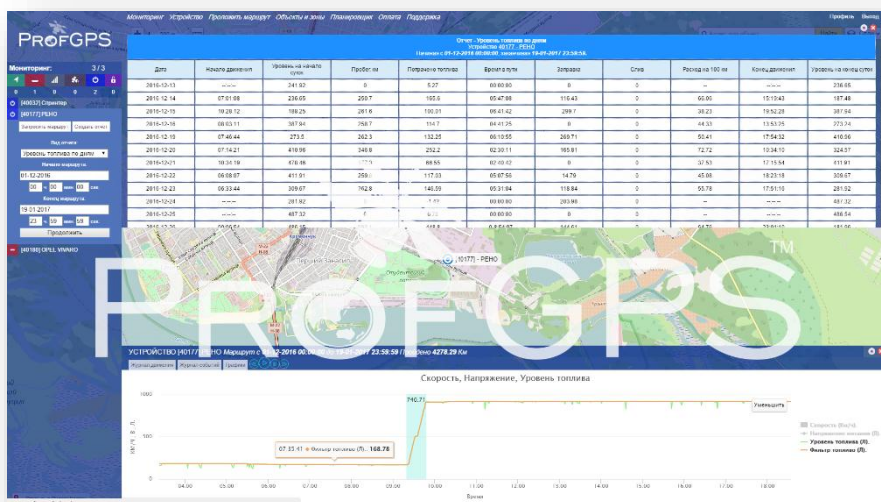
ProfGPS

Мониторинг Устройства Проложить маршрут Объекты и зоны Планировщик Оплата Поддержка

Профиль Выход

Мониторинг: 3/3

[40837] Спринтер
[40177] РЕНО

Закрепить маршрут Создать отчет

Вид отчета
Уровень топлива по дням

Начало маршрута
01.12.2016
00 ч 00 мин 00 сек

Конец маршрута
19.01.2017
23 ч 59 мин 59 сек

Продолжить

[40188] OPEL VIVARO

Отчет - Уровень топлива по дням
Устройство [40177] - РЕНО
Начало с 01-12-2016 00:00:00 окончание 19-01-2017 23:58:59.

| Дата | Начало движения | Уровень на начало суток | Пробег км | Потрачено топлива | Время в пути | Заправка | Слив | Расход на 100 км | Конец движения | Уровень на конец суток |
|---|---|---|---|---|---|---|---|---|---|---|
| 2016-12-13 | --:--:-- | 241.92 | 0 | 5.27 | 00:00:00 | 0 | 0 | -- | --:--:-- | 236.65 |
| 2016-12-14 | 07:01:08 | 236.65 | 259.7 | 165.8 | 05:47:08 | 116.43 | 0 | 60.00 | 15:13:43 | 187.48 |
| 2016-12-15 | 10:29:12 | 188.29 | 261.6 | 100.01 | 05:41:42 | 299.7 | 0 | 38.23 | 19:52:28 | 387.94 |
| 2016-12-16 | 08:03:11 | 387.94 | 258.7 | 114.7 | 04:41:25 | 0 | 0 | 44.33 | 13:53:25 | 273.74 |
| 2016-12-19 | 07:46:44 | 273.5 | 262.3 | 132.25 | 06:10:55 | 269.71 | 0 | 50.41 | 17:54:32 | 410.96 |
| 2016-12-20 | 07:14:21 | 410.96 | 346.8 | 252.2 | 02:30:11 | 165.81 | 0 | 72.72 | 10:34:10 | 324.57 |
| 2016-12-21 | 10:31:19 | 478.46 | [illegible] | 88.55 | 02:40:42 | 0 | 0 | 37.53 | 17:15:54 | 411.91 |
| 2016-12-22 | 06:08:07 | 411.91 | 259.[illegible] | 117.03 | 05:07:56 | 14.79 | 0 | 45.08 | 18:23:18 | 309.67 |
| 2016-12-23 | 05:33:44 | 309.67 | 262.8 | 146.59 | 05:31:04 | 118.84 | 0 | 55.78 | 17:51:10 | 281.92 |
| 2016-12-24 | --:--:-- | 281.92 | 0 | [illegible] | 00:00:00 | 293.96 | 0 | -- | --:--:-- | 487.32 |
| 2016-12-25 | --:--:-- | 487.32 | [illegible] | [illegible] | 00:00:00 | 0 | 0 | -- | --:--:-- | 486.54 |

PROFGPS ™

[40177] - РЕНО

УСТРОЙСТВО [4017] РЕНО Маршрут с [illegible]-12-2016 00:00:00 по 19-01-2017 23:58:59 Пробег 4278.29 Км

Журнал движения Журнал событий Графики

Скорость, Напряжение, Уровень топлива

Уменьшить

740.7

07:33:41 ● Фильтр топлива (Л): 168.78

1000
500
100
0

04:00 05:00 06:00 07:00 08:00 09:00 10:00 11:00 12:00 13:00 14:00 15:00 16:00 17:00 18:00

Время

Скорость (Км/ч)
Напряжение питания (В)
Уровень топлива (Л)
Фильтр топлива (Л)